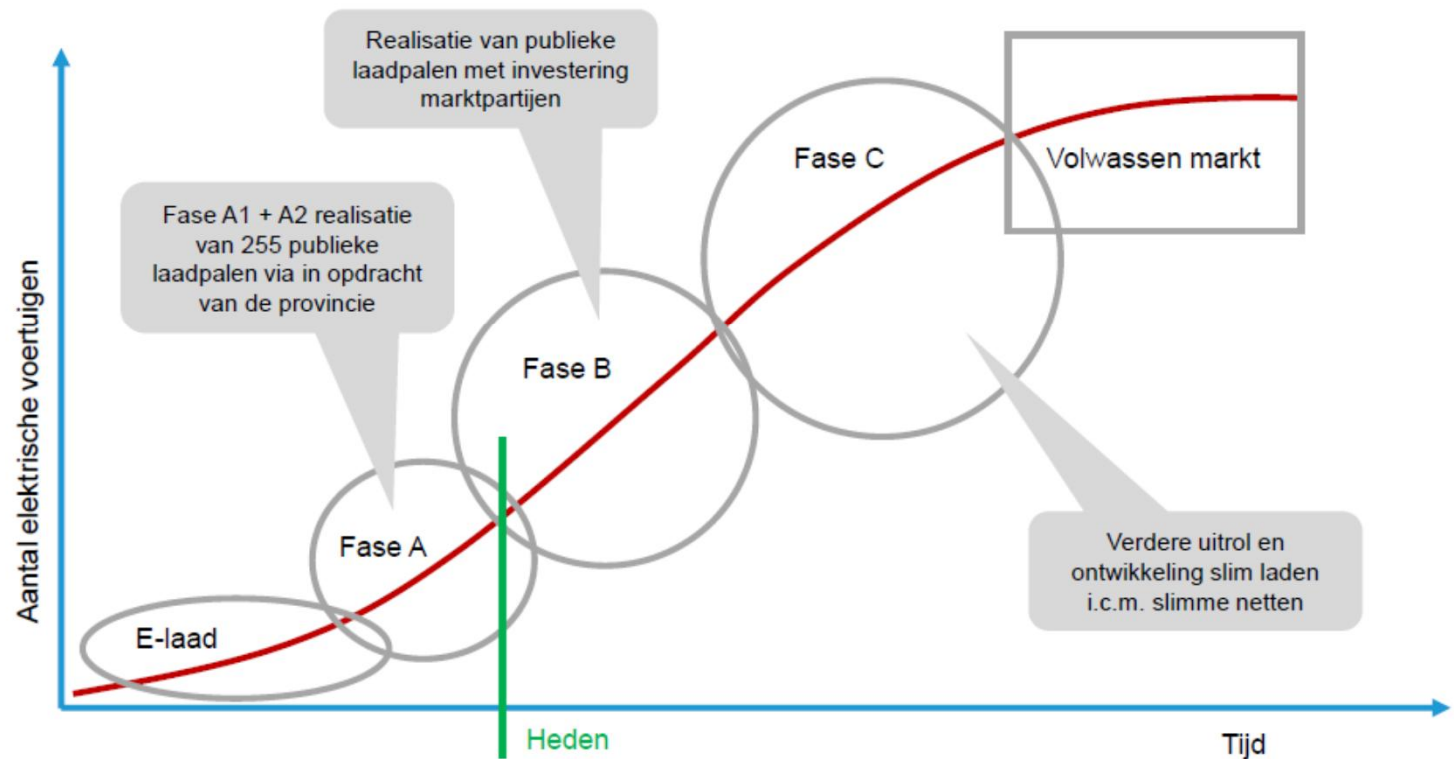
Realisatie van publieke laadpalen met investering marktpartijen

Volwassen markt

Fase C

Fase A1 + A2 realisatie van 255 publieke laadpalen via in opdracht van de provincie

Fase B

Aantal elektrische voertuigen

Fase A

Verdere uitrol en ontwikkeling slim laden i.c.m. slimme netten

E-laad

Heden

Tijd